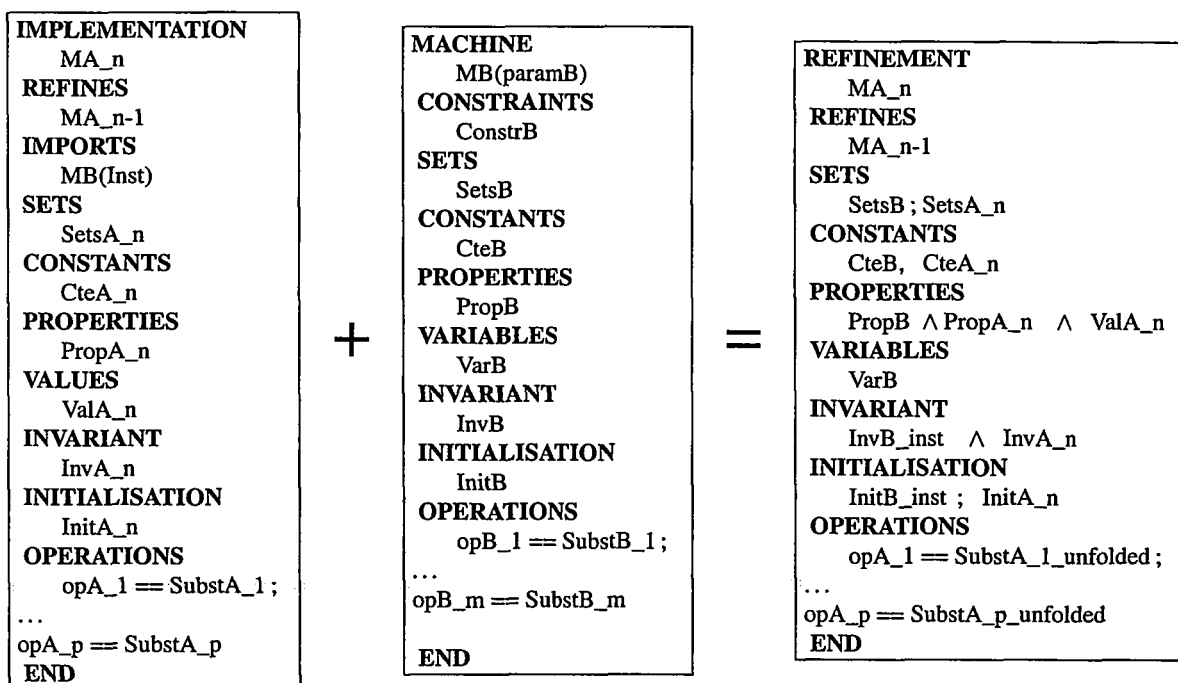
**IMPLEMENTATION**
MA_n
**REFINES**
MA_n-1
**IMPORTS**
MB(Inst)
**SETS**
SetsA_n
**CONSTANTS**
CteA_n
**PROPERTIES**
PropA_n
**VALUES**
ValA_n
**INVARIANT**
InvA_n
**INITIALISATION**
InitA_n
**OPERATIONS**
opA_1 == SubstA_1 ;
...
opA_p == SubstA_p
**END**

+

**MACHINE**
MB(paramB)
**CONSTRAINTS**
ConstrB
**SETS**
SetsB
**CONSTANTS**
CteB
**PROPERTIES**
PropB
**VARIABLES**
VarB
**INVARIANT**
InvB
**INITIALISATION**
InitB
**OPERATIONS**
opB_1 == SubstB_1 ;
...
opB_m == SubstB_m

**END**

=

**REFINEMENT**
MA_n
**REFINES**
MA_n-1
**SETS**
SetsB ; SetsA_n
**CONSTANTS**
CteB, CteA_n
**PROPERTIES**
PropB $\wedge$ PropA_n $\wedge$ ValA_n
**VARIABLES**
VarB
**INVARIANT**
InvB_inst $\wedge$ InvA_n
**INITIALISATION**
InitB_inst ; InitA_n
**OPERATIONS**
opA_1 == SubstA_1_unfolded ;
...
opA_p == SubstA_p_unfolded
**END**